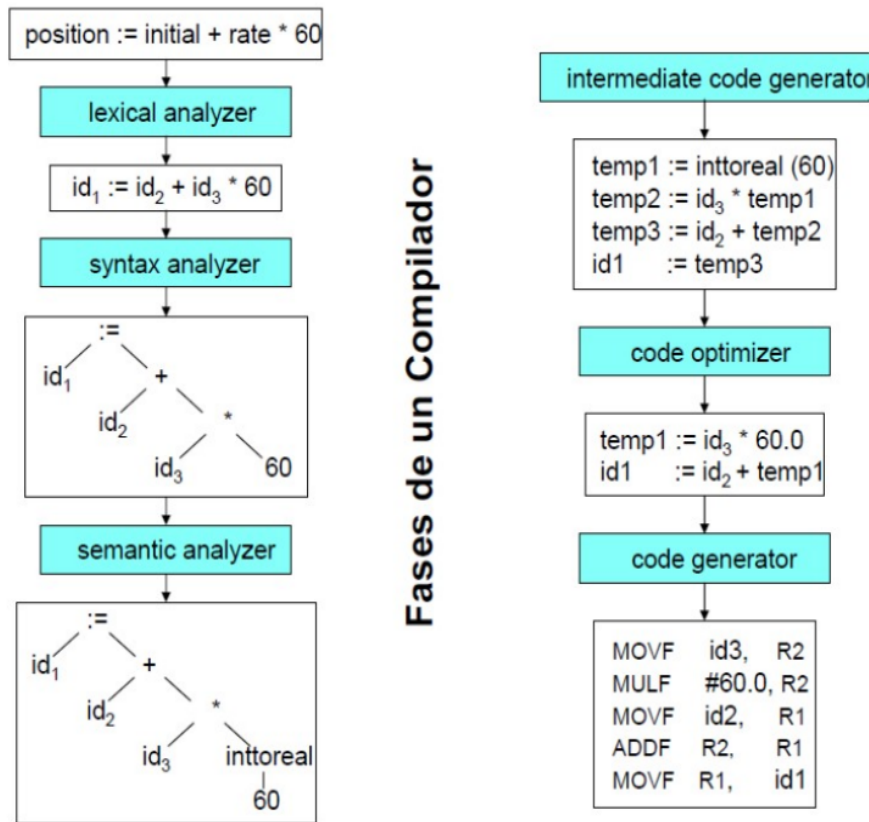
position := initial + rate * 60

lexical analyzer

$id_1$ := $id_2$ + $id_3$ * 60

syntax analyzer

:=
$id_1$
+
$id_2$
*
$id_3$
60

semantic analyzer

:=
$id_1$
+
$id_2$
*
$id_3$
inttoreal
60

Fases de un Compilador

intermediate code generator

temp1 := inttoreal (60)
temp2 := $id_3$ * temp1
temp3 := $id_2$ + temp2
id1 := temp3

code optimizer

temp1 := $id_3$ * 60.0
id1 := $id_2$ + temp1

code generator

MOVF id3, R2
MULF #60.0, R2
MOVF id2, R1
ADDF R2, R1
MOVF R1, id1